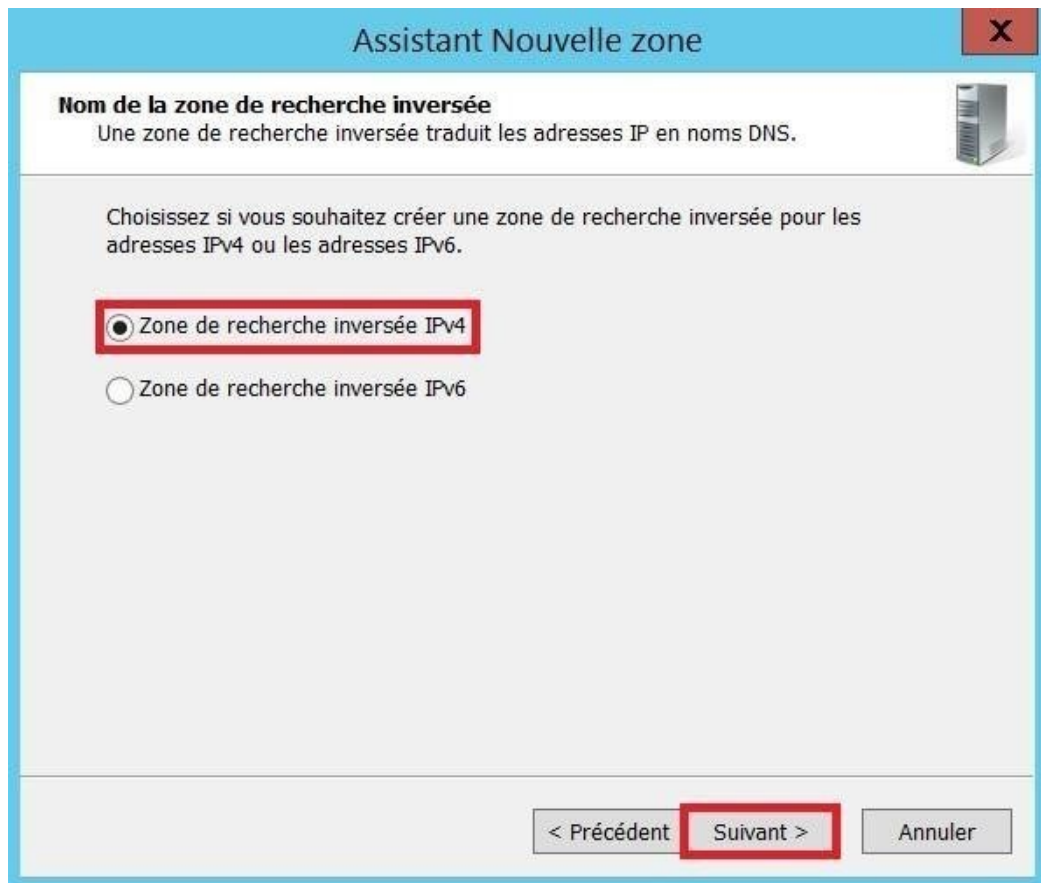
Assistant Nouvelle zone

X

Nom de la zone de recherche inversée
Une zone de recherche inversée traduit les adresses IP en noms DNS.

Choisissez si vous souhaitez créer une zone de recherche inversée pour les adresses IPv4 ou les adresses IPv6.

Zone de recherche inversée IPv4

Zone de recherche inversée IPv6

< Précédent
Suivant >
Annuler